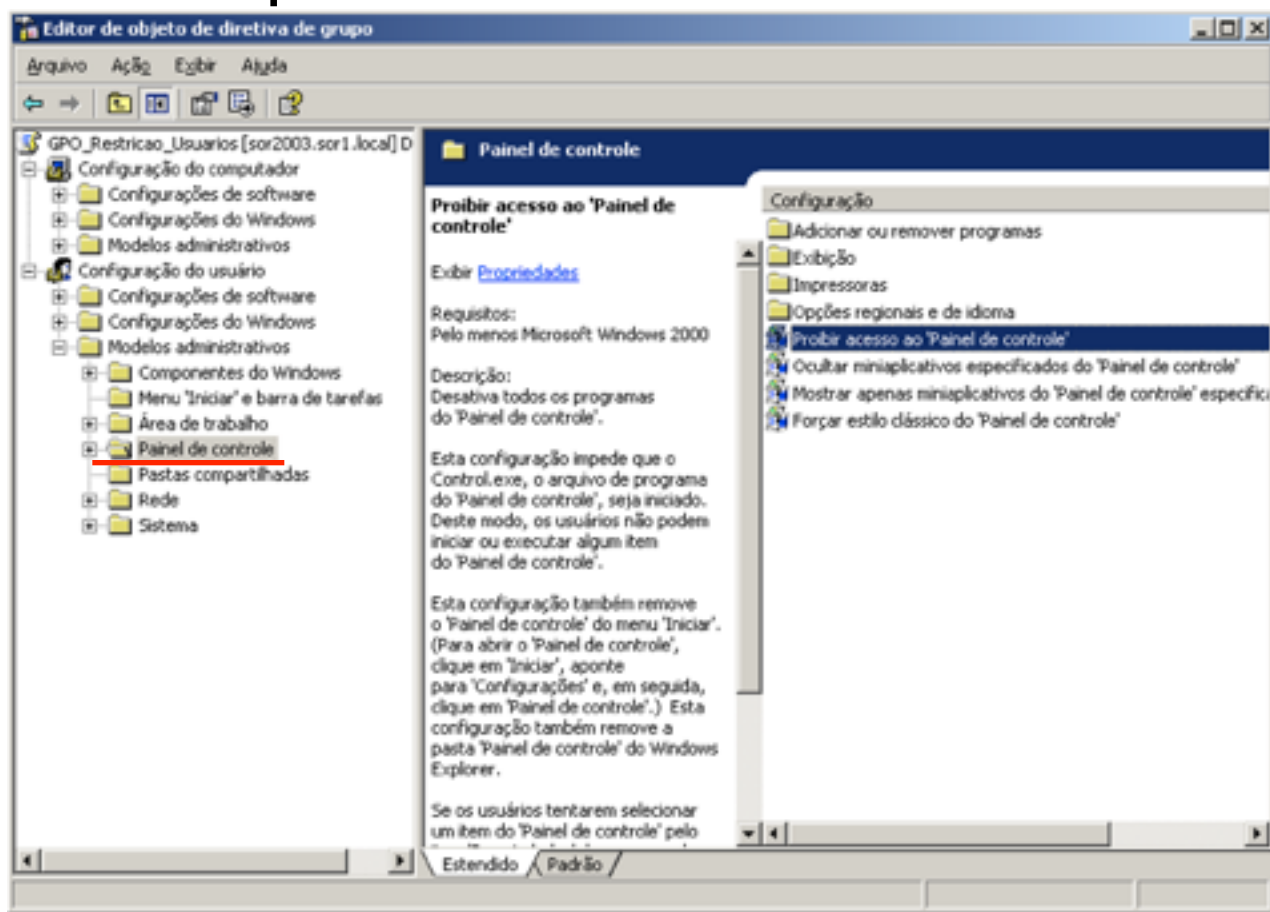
Editor de objeto de diretiva de grupo

Arquivo Ação Exibir Ajuda

GPO_Restricao_Usuarios [sor2003.sor1.local] D
Configuração do computador
Configurações de software
Configurações do Windows
Modelos administrativos
Configuração do usuário
Configurações de software
Configurações do Windows
Modelos administrativos
Componentes do Windows
Menu 'Iniciar' e barra de tarefas
Área de trabalho
Painel de controle
Pastas compartilhadas
Rede
Sistema

Painel de controle

Proibir acesso ao 'Painel de controle'

Exibir Propriedades

Requisitos:
Pelo menos Microsoft Windows 2000

Descrição:
Desativa todos os programas do 'Painel de controle'.

Esta configuração impede que o Control.exe, o arquivo de programa do 'Painel de controle', seja iniciado. Deste modo, os usuários não podem iniciar ou executar algum item do 'Painel de controle'.

Esta configuração também remove o 'Painel de controle' do menu 'Iniciar'. (Para abrir o 'Painel de controle', clique em 'Iniciar', aponte para 'Configurações' e, em seguida, clique em 'Painel de controle'.) Esta configuração também remove a pasta 'Painel de controle' do Windows Explorer.

Se os usuários tentarem selecionar um item do 'Painel de controle' pelo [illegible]

Configuração
Adicionar ou remover programas
Exibição
Impressoras
Opções regionais e de idioma
Proibir acesso ao 'Painel de controle'
Ocultar miniaplicativos especificados do 'Painel de controle'
Mostrar apenas miniaplicativos do 'Painel de controle' especifica
Forçar estilo clássico do 'Painel de controle'

Estendido Padrão